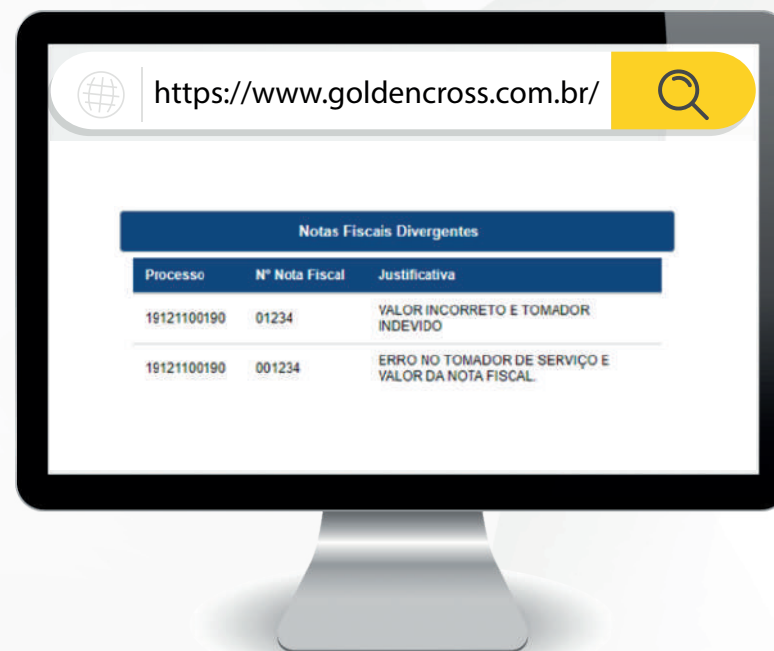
https://www.goldencross.com.br/

Notas Fiscais Divergentes

| Processo | Nº Nota Fiscal | Justificativa |
|---|---|---|
| 19121100190 | 01234 | VALOR INCORRETO E TOMADOR INDEVIDO |
| 19121100190 | 001234 | ERRO NO TOMADOR DE SERVIÇO E VALOR DA NOTA FISCAL. |